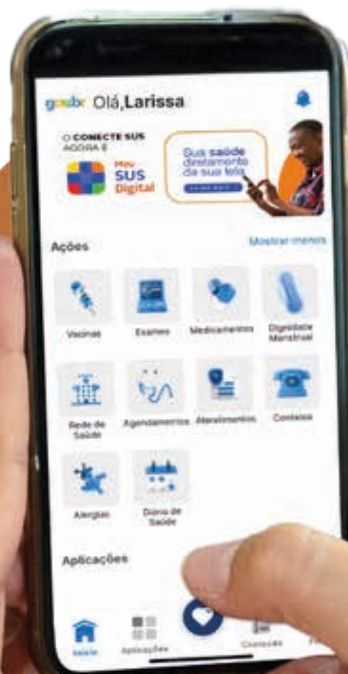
gov.br Olá,Larissa

O CONECTE SUS AGORA É

Meu SUS Digital

Sua saúde diretamente da sua tela

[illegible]

Ações

Mostrar menos

Vacinas

Exames

Medicamentos

Dignidade Menstrual

Rede de Saúde

Agendamentos

Atendimentos

Contatos

Alergias

Diário de Saúde

Aplicações

Início

Aplicações

Conexões